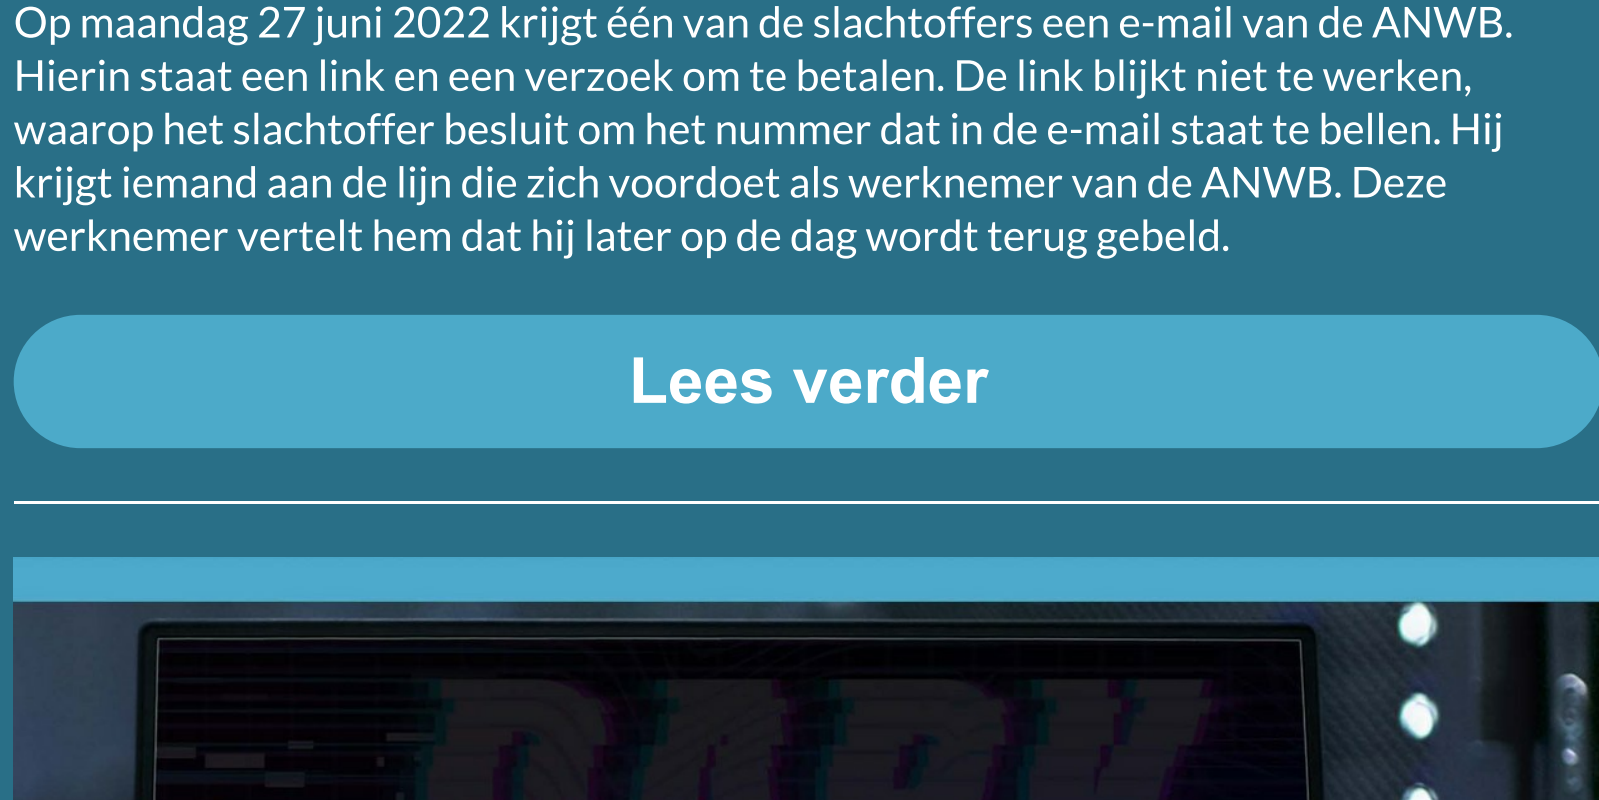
Op maandag 27 juni 2022 krijgt één van de slachtoffers een e-mail van de ANWB. Hierin staat een link en een verzoek om te betalen. De link blijkt niet te werken, waarop het slachtoffer besluit om het nummer dat in de e-mail staat te bellen. Hij krijgt iemand aan de lijn die zich voordoet als werknemer van de ANWB. Deze werknemer vertelt hem dat hij later op de dag wordt terug gebeld.

Lees verder